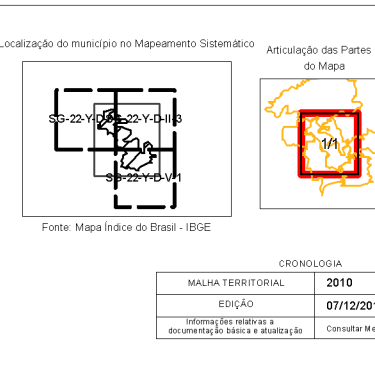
Localização do município no Mapeamento Sistemático

SG-22-Y-D-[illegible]-22-Y-D-II-3

SG-22-Y-D-V-1

Fonte: Mapa Índice do Brasil - IBGE

Articulação das Partes do Mapa

1/1

CRONOLOGIA

| MALHA TERRITORIAL | 2010 |
|---|---|
| EDIÇÃO | 07/12/201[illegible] |
| Informações relativas a documentação básica e atualização | Consultar Me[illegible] |